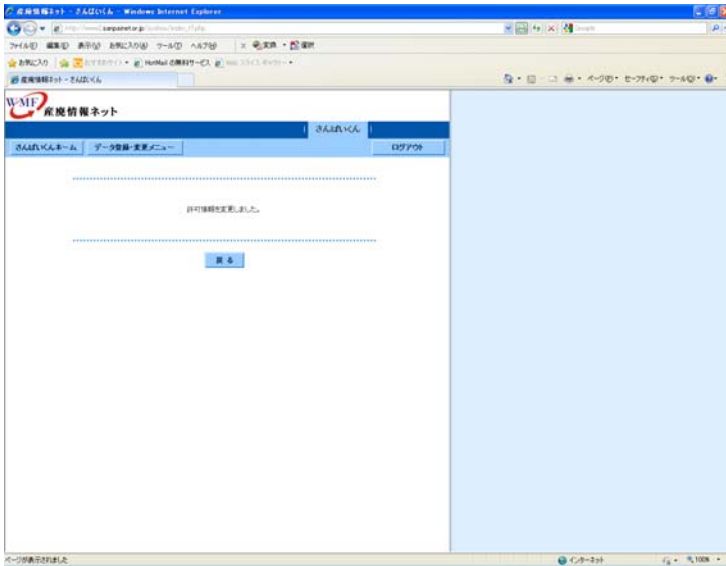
産廃情報ネット - さんぱいくん - Windows Internet Explorer

http://www2.sanpainet.or.jp/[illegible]

ファイル(F) 編集(E) 表示(V) お気に入り(A) ツール(T) ヘルプ(H) | × 変換 - 選択

お気に入り | おすすめサイト - HotMail の無料サービス - Web スライス ギャラリー -

産廃情報ネット - さんぱいくん

ページ(P) - セーフティ(S) - ツール(O) -

WMF 産廃情報ネット

さんぱいくん

さんぱいくんホーム | データ登録・変更メニュー | ログアウト

許可情報を変更しました。

戻る

ページが表示されました | インターネット | 100%